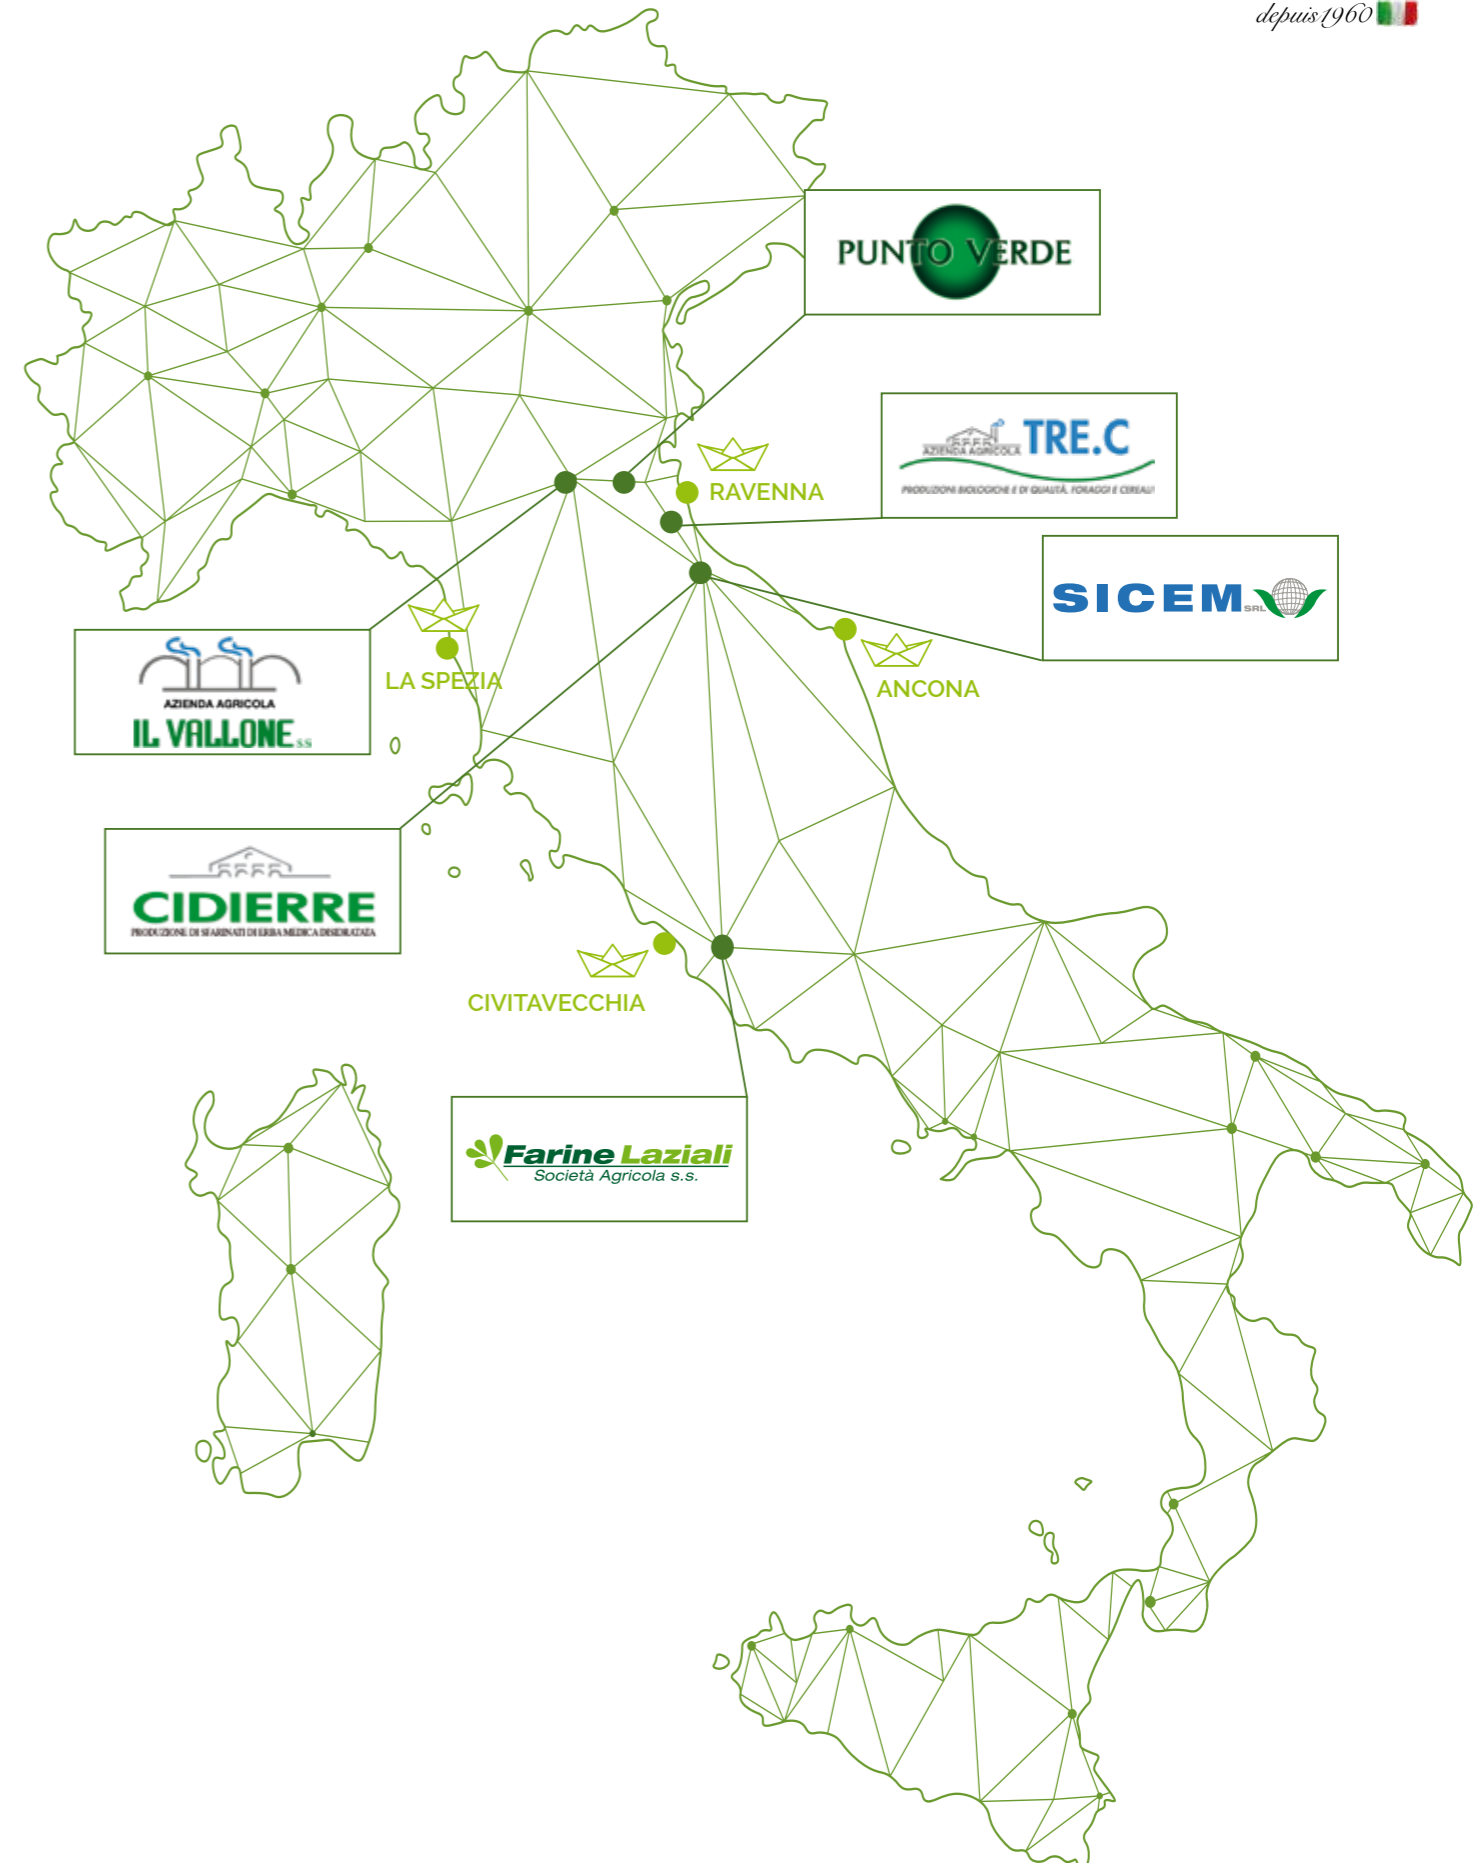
depuis 1960

PUNTO VERDE

AZIENDA AGRICOLA TRE.C
PRODUZIONI BIOLOGICHE E DI QUALITÀ, FORAGGI E CEREALI

RAVENNA

SICEM SRL

ANCONA

LA SPEZIA

AZIENDA AGRICOLA
IL VALLONE S.S

CIDIERRE
PRODUZIONE DI SFARINATI DI ERBA MEDICA DISIDRATATA

CIVITAVECCHIA

Farine Laziali
Società Agricola s.s.